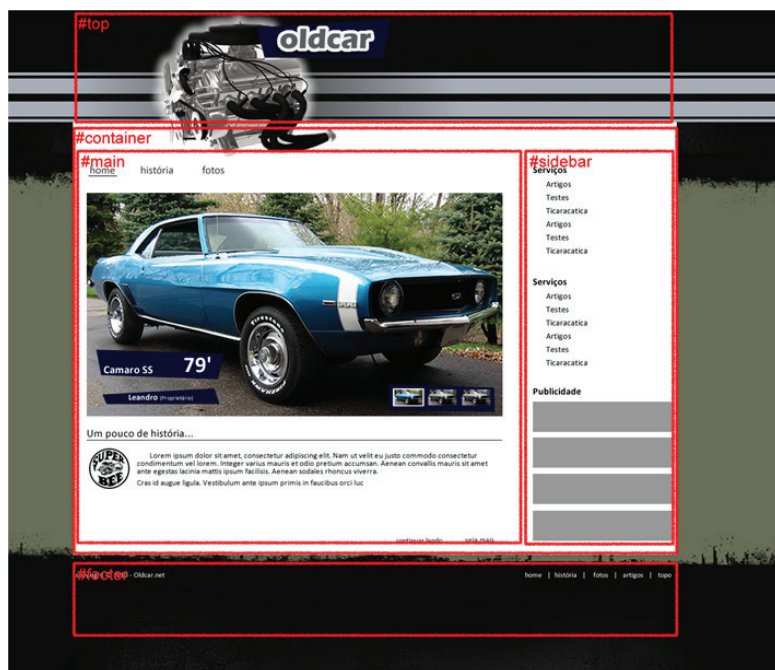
#top

oldcar

#container

#main

home história fotos

Camaro SS 79'

Leandro (Proprietário)

Um pouco de história...

SUPER BEE

Lorem ipsum dolor sit amet, consectetur adipiscing elit. Nam ut velit eu justo commodo consectetur condimentum vel lorem. Integer varius mauris et odio pretium accumsan. Aenean convallis mauris sit amet ante egestas lacinia mattis ipsum facilisis. Aenean sodales rhoncus viverra.

Cras id augue ligula. Vestibulum ante ipsum primis in faucibus orci luc

continuar lendo veja mais

#sidebar

Serviços
Artigos
Testes
Ticaracatica
Artigos
Testes
Ticaracatica

Serviços
Artigos
Testes
Ticaracatica
Artigos
Testes
Ticaracatica

Publicidade

#footer

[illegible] - Oldcar.net

home | história | fotos | artigos | topo